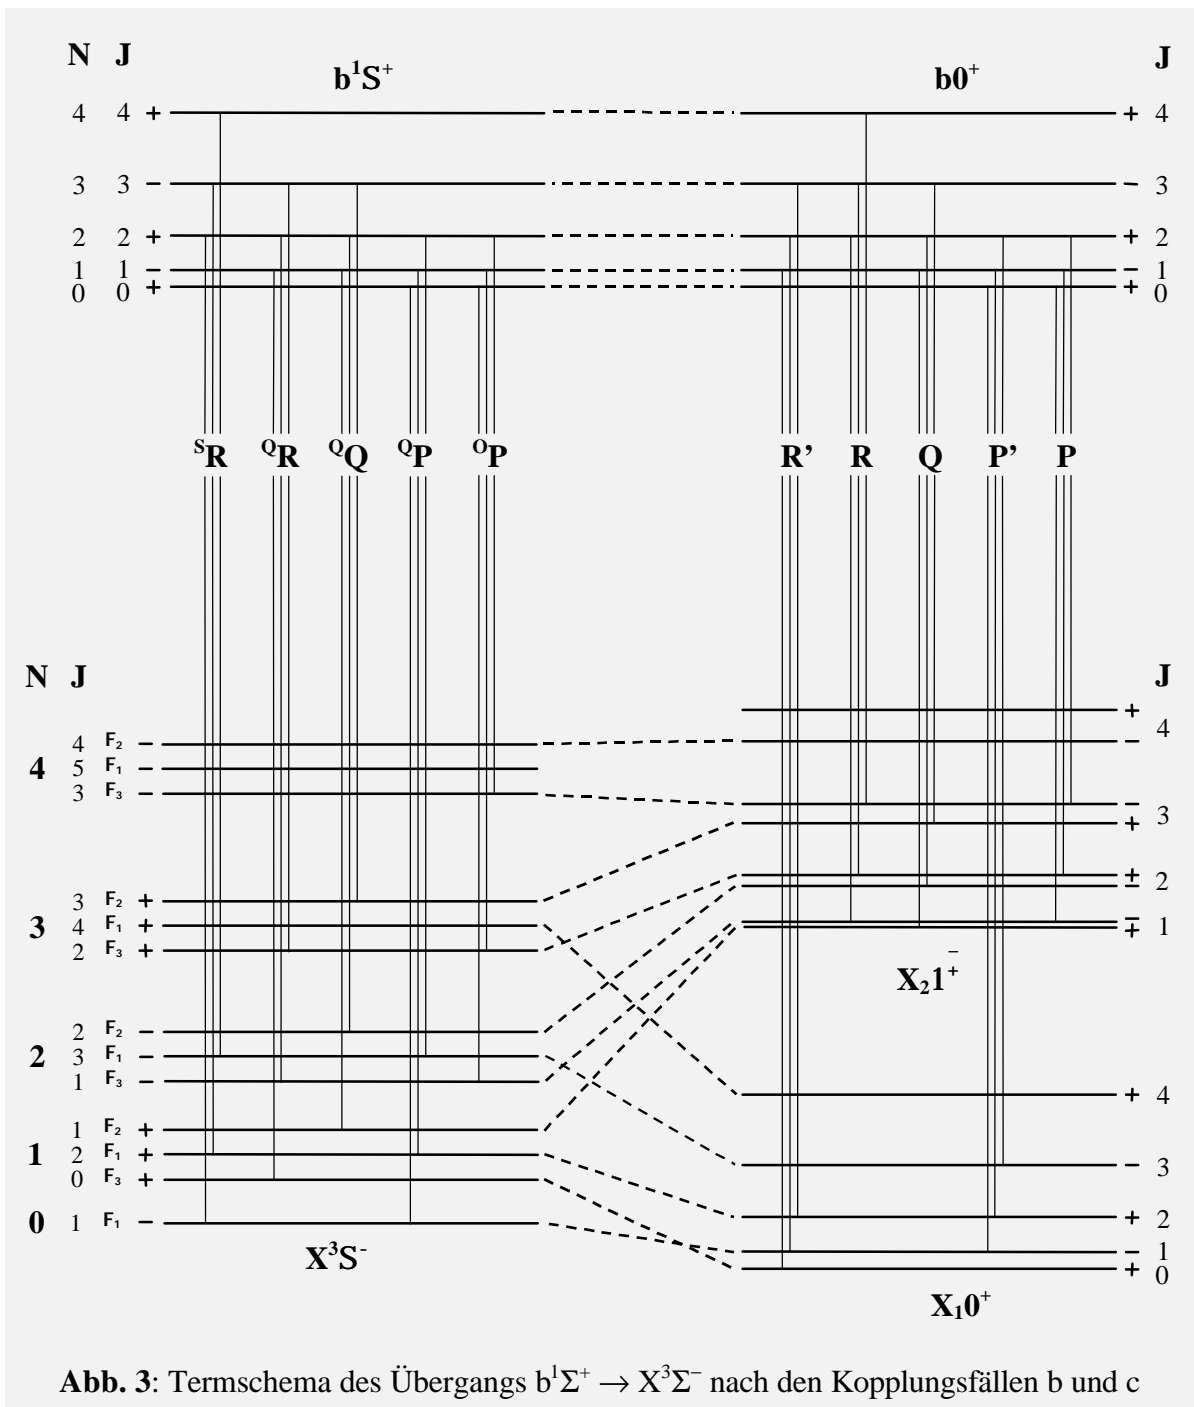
N J $b^1S^+$ $b0^+$ J

4 4 + + 4
3 3 − − 3
2 2 + + 2
1 1 − − 1
0 0 + + 0

$^SR$ $^QR$ $^QQ$ $^QP$ $^OP$ R' R Q P' P

N J J

4 $F_2$ − + 4
4 5 $F_1$ − −
3 $F_3$ −

3 $F_2$ + − 3
3 4 $F_1$ + +
2 $F_3$ +

± 2
∓ 1

2 $F_2$ −
2 3 $F_1$ −
1 $F_3$ −

$X_21^{\pm}$

1 $F_2$ + + 4
1 2 $F_1$ +
0 $F_3$ + − 3

0 1 $F_1$ − + 2
− 1
+ 0

$X^3S^-$

$X_10^+$

**Abb. 3**: Termschema des Übergangs $b^1\Sigma^+ \rightarrow X^3\Sigma^-$ nach den Kopplungsfällen b und c